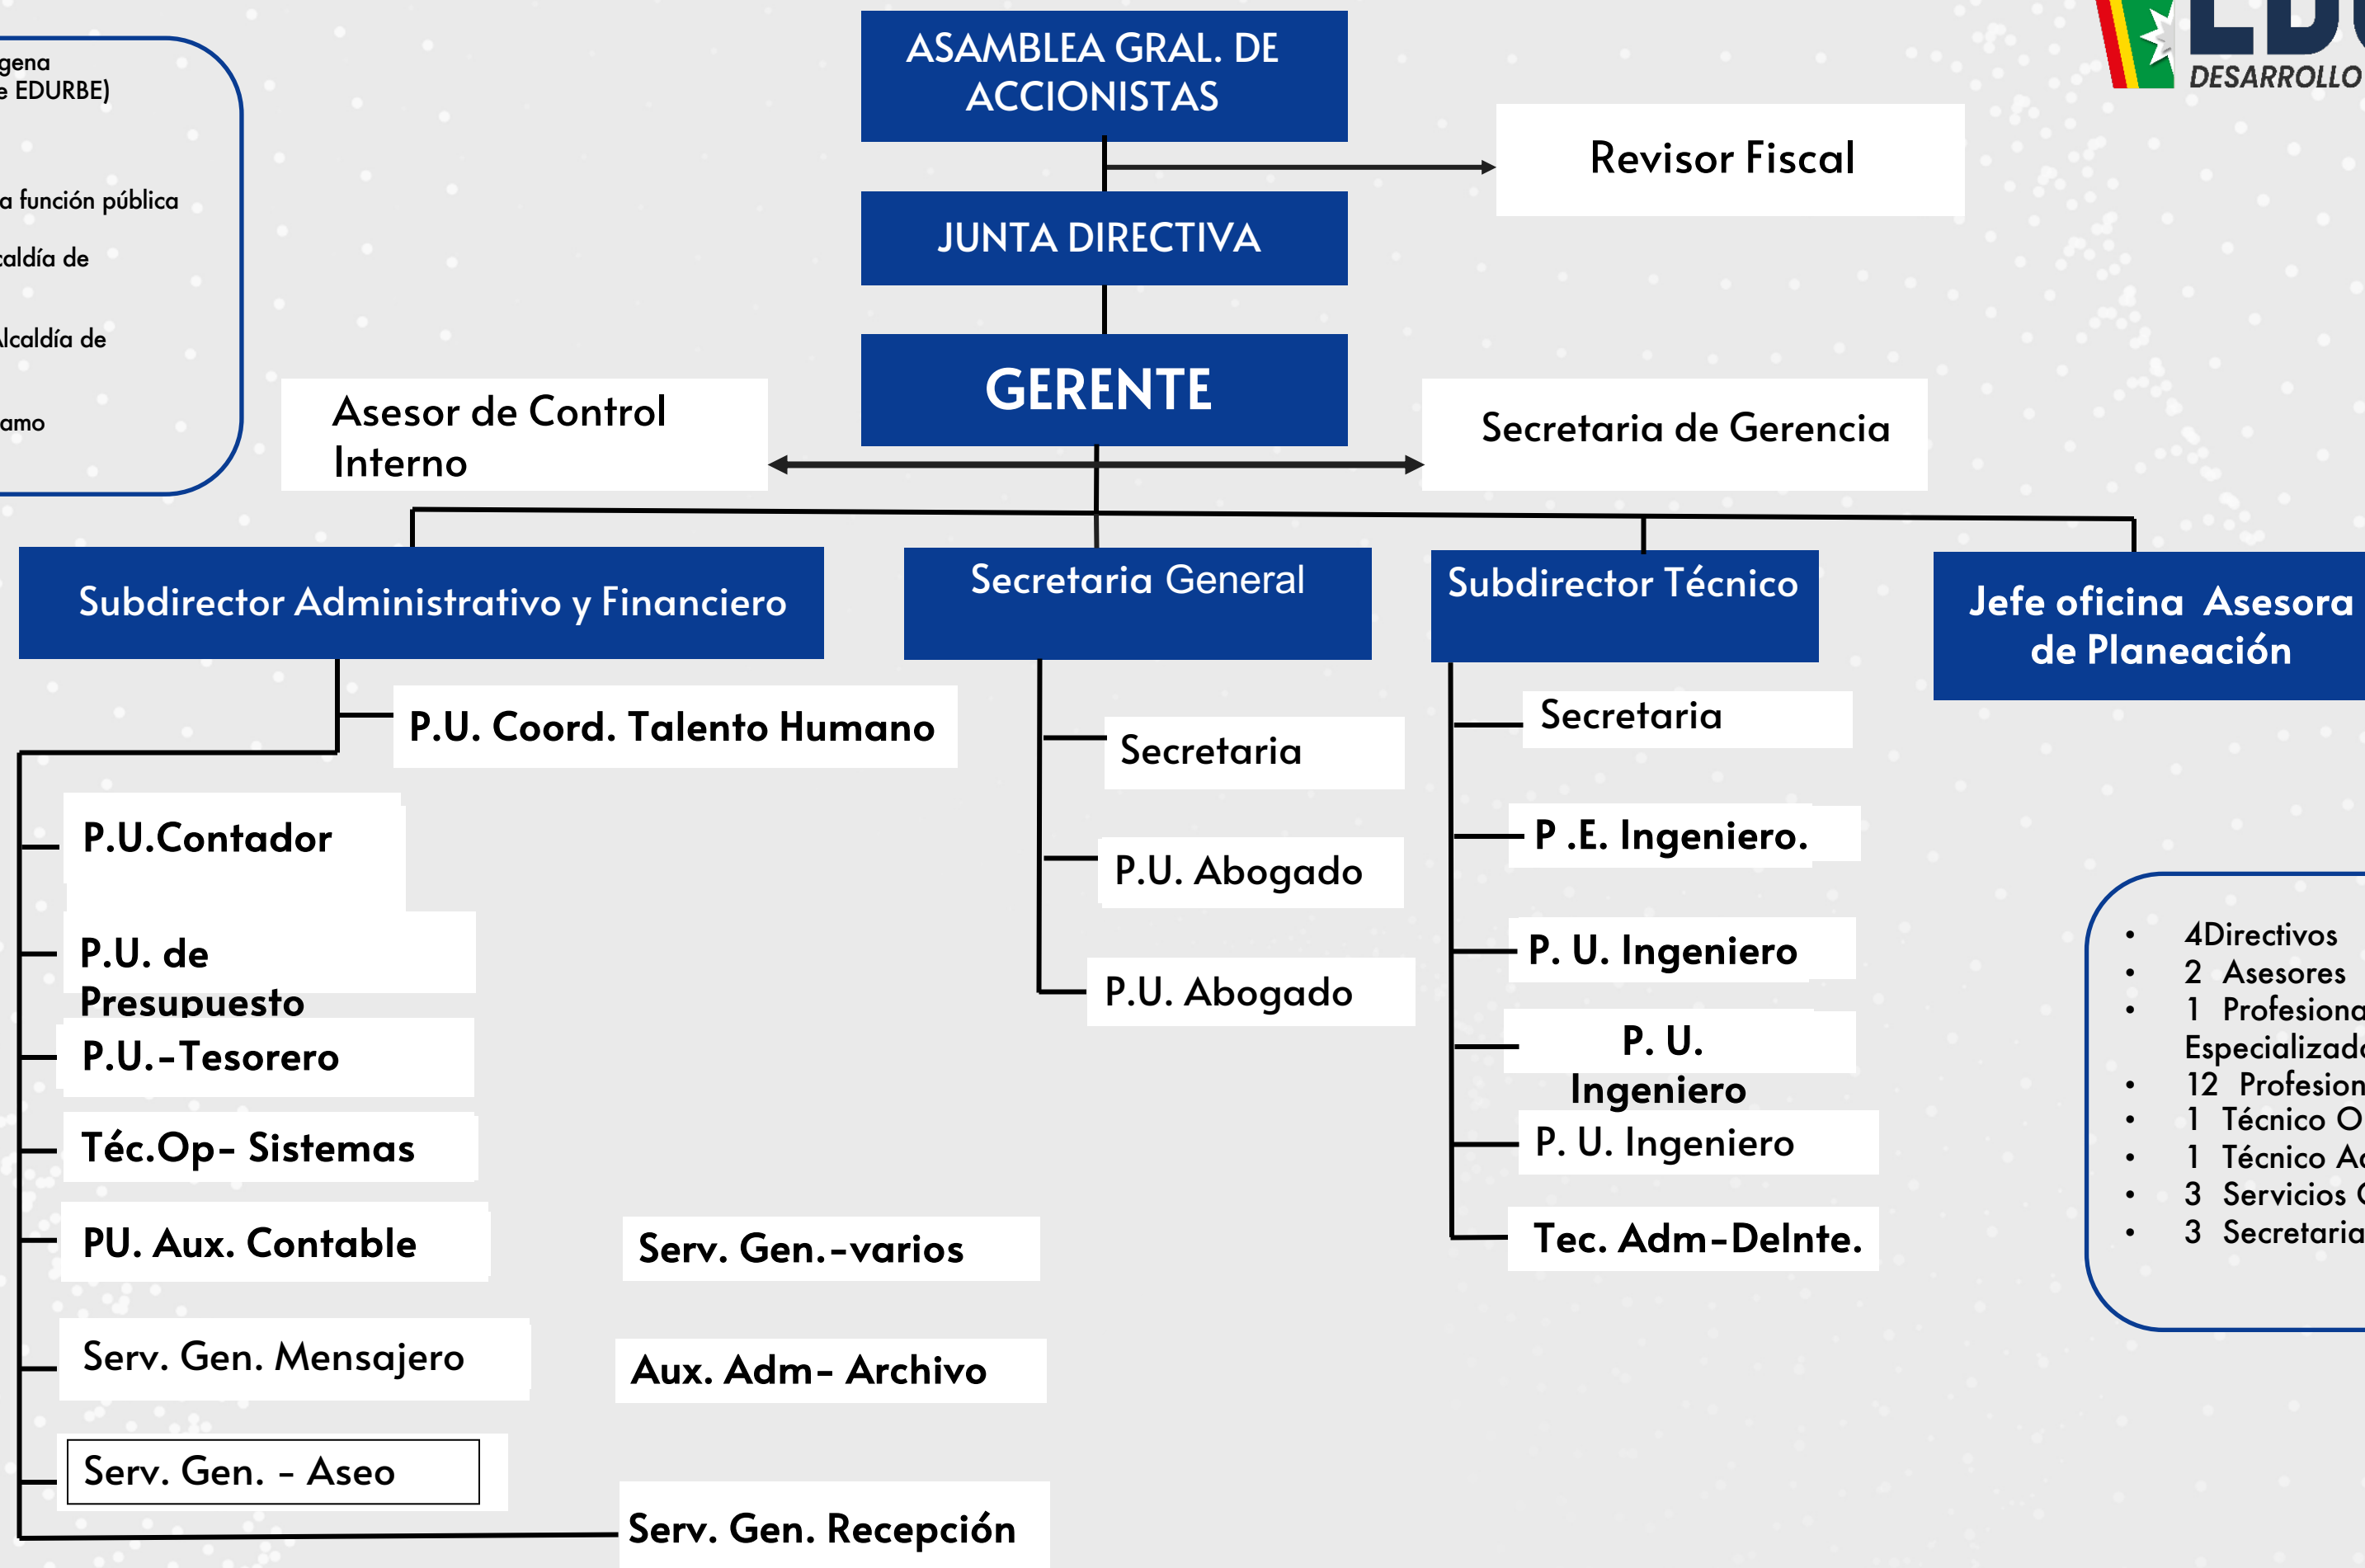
gena
e EDURBE)

a función pública

caldía de

lcaldía de

amo

DESARROLLO

ASAMBLEA GRAL. DE ACCIONISTAS

Revisor Fiscal

JUNTA DIRECTIVA

GERENTE

Asesor de Control Interno

Secretaria de Gerencia

Subdirector Administrativo y Financiero

Secretaria General

Subdirector Técnico

Jefe oficina Asesora de Planeación

P.U. Coord. Talento Humano

P.U.Contador

P.U. de Presupuesto

P.U.-Tesorero

Téc.Op- Sistemas

PU. Aux. Contable

Serv. Gen. Mensajero

Serv. Gen. - Aseo

Secretaria

P.U. Abogado

P.U. Abogado

Serv. Gen.-varios

Aux. Adm- Archivo

Serv. Gen. Recepción

Secretaria

P .E. Ingeniero.

P. U. Ingeniero

P. U. Ingeniero

P. U. Ingeniero

Tec. Adm-Delnte.

• 4Directivos
• 2 Asesores
• 1 Profesiona Especializad
• 12 Profesion
• 1 Técnico O
• 1 Técnico A
• 3 Servicios
• 3 Secretaria